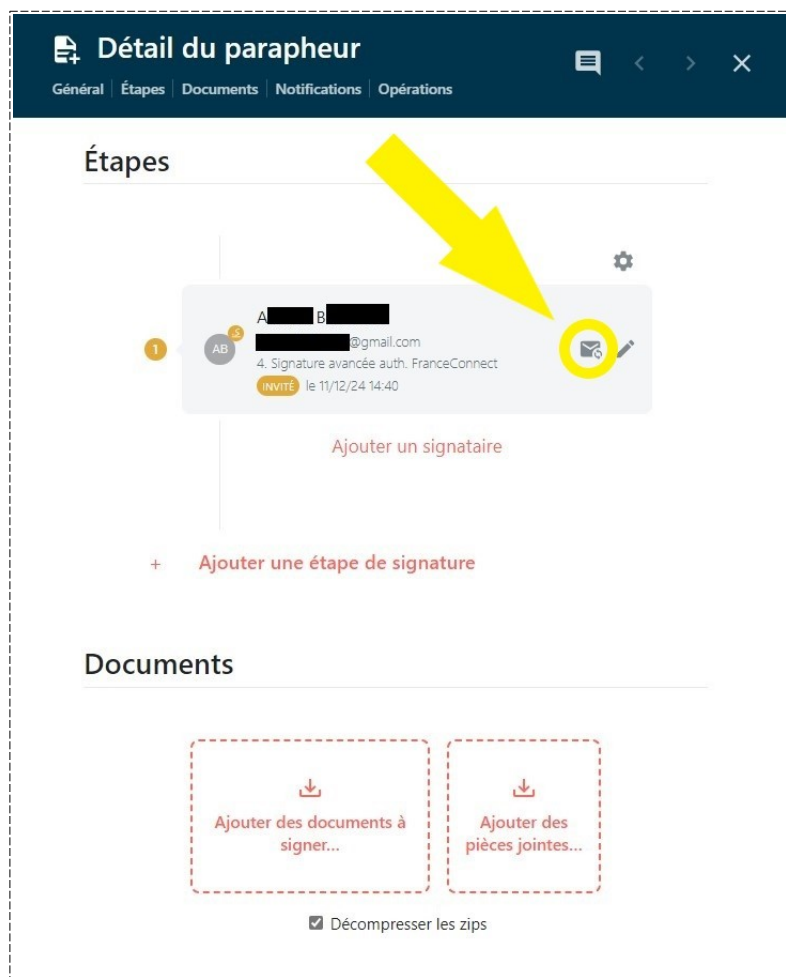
Détail du parapheur

Général | Étapes | Documents | Notifications | Opérations

Étapes

1

AB

A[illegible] B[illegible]

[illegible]@gmail.com

4. Signature avancée auth. FranceConnect

INVITÉ le 11/12/24 14:40

Ajouter un signataire

+ Ajouter une étape de signature

Documents

Ajouter des documents à signer...

Ajouter des pièces jointes...

Décompresser les zips